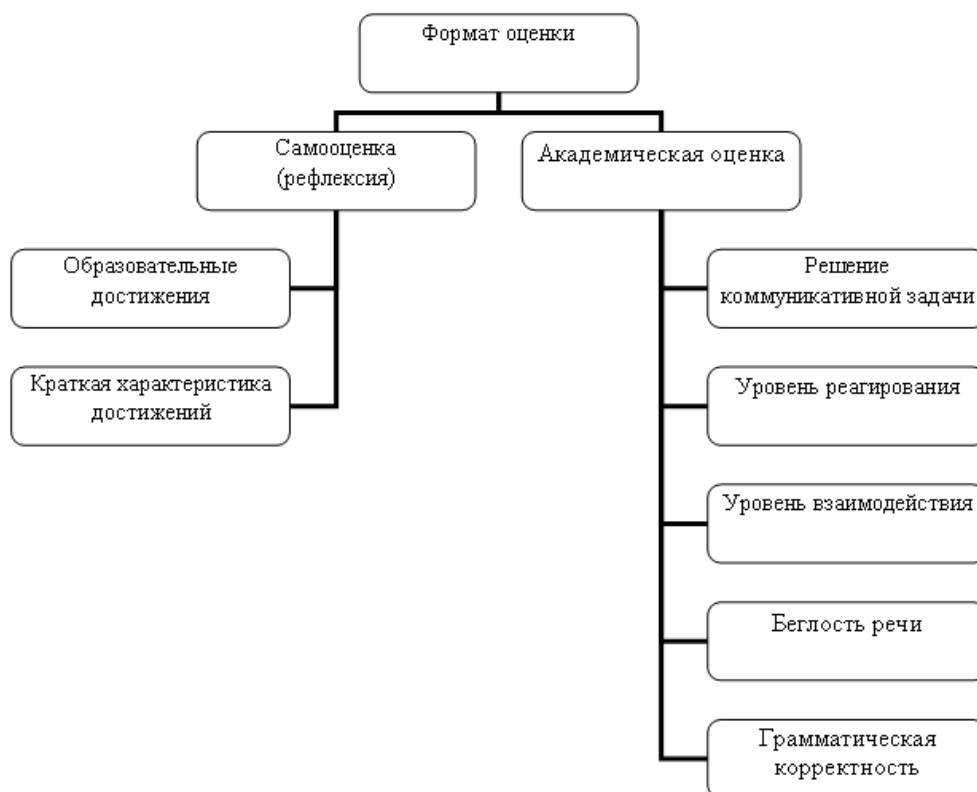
Формат оценки

Самооценка (рефлексия)

Академическая оценка

Образовательные достижения

Краткая характеристика достижений

Решение коммуникативной задачи

Уровень реагирования

Уровень взаимодействия

Беглость речи

Грамматическая корректность